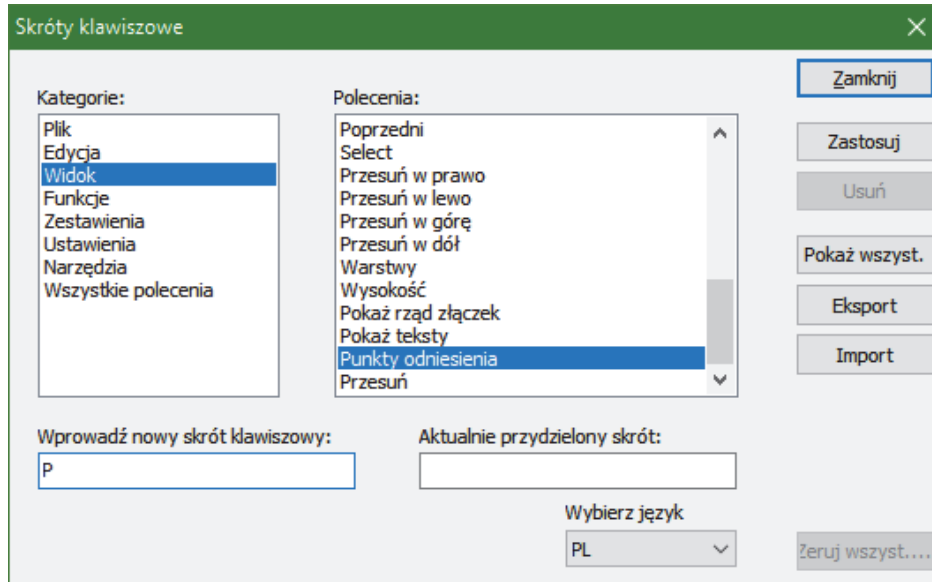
Skróty klawiszowe

Kategorie:
Plik
Edycja
Widok
Funkcje
Zestawienia
Ustawienia
Narzędzia
Wszystkie polecenia

Polecenia:
Poprzedni
Select
Przesuń w prawo
Przesuń w lewo
Przesuń w górę
Przesuń w dół
Warstwy
Wysokość
Pokaż rząd złączek
Pokaż teksty
Punkty odniesienia
Przesuń

Zamknij
Zastosuj
Usuń
Pokaż wszyst.
Eksport
Import

Wprowadź nowy skrót klawiszowy:
P

Aktualnie przydzielony skrót:

Wybierz język
PL

Zeruj wszyst....